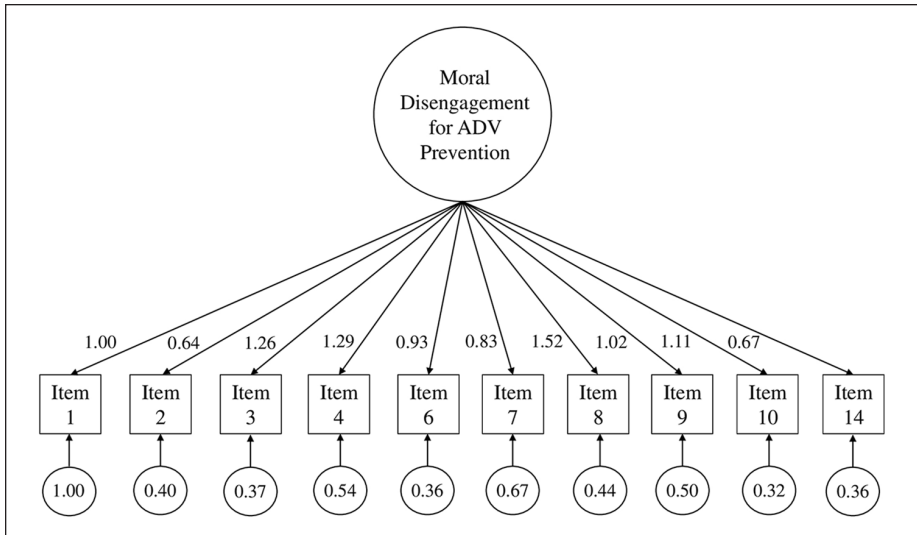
Moral Disengagement for ADV Prevention

1.00
0.64
1.26
1.29
0.93
0.83
1.52
1.02
1.11
0.67

Item 1
Item 2
Item 3
Item 4
Item 6
Item 7
Item 8
Item 9
Item 10
Item 14

1.00
0.40
0.37
0.54
0.36
0.67
0.44
0.50
0.32
0.36